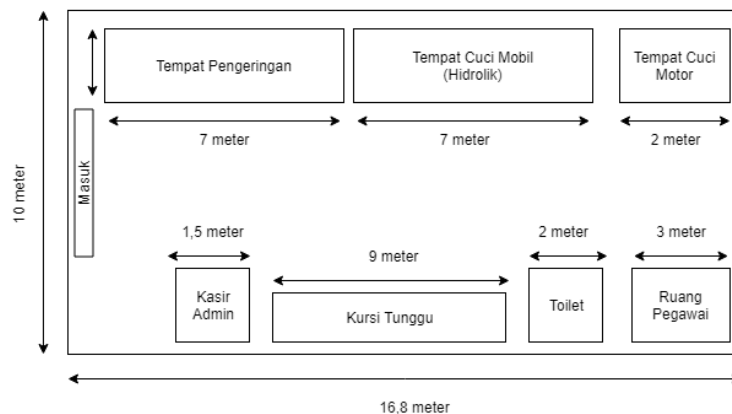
Tempat Pengeringan

Tempat Cuci Mobil (Hidrolik)

Tempat Cuci Motor

7 meter

7 meter

2 meter

Masuk

10 meter

1,5 meter

9 meter

2 meter

3 meter

Kasir Admin

Kursi Tunggu

Toilet

Ruang Pegawai

16,8 meter